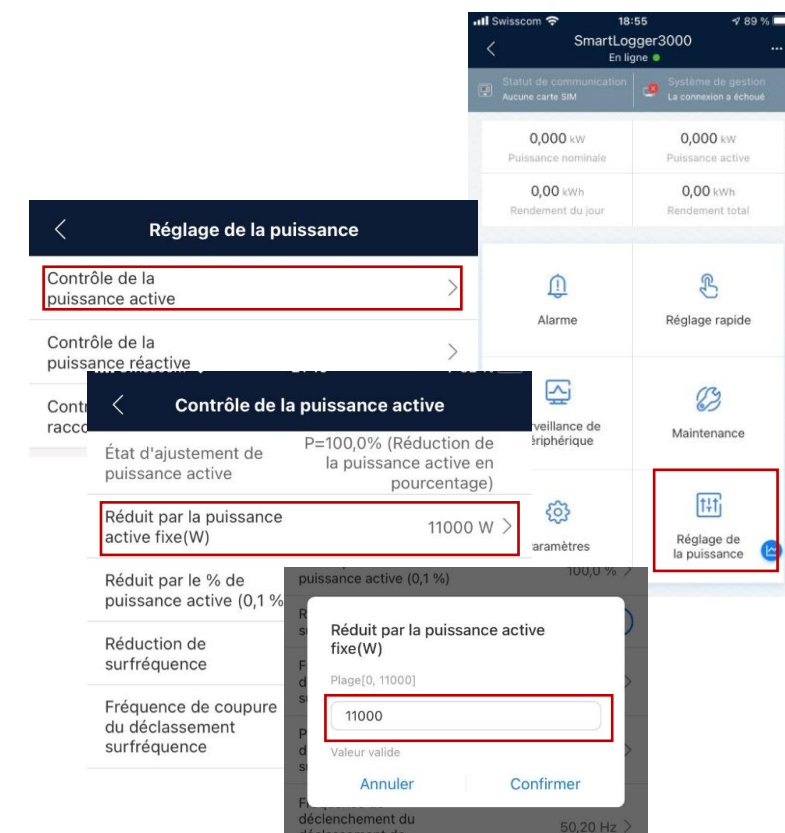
Swisscom 18:55 89 %

SmartLogger3000
En ligne

Statut de communication
Aucune carte SIM

Système de gestion
La connexion a échoué

0,000 kW
Puissance nominale

0,000 kW
Puissance active

0,00 kWh
Rendement du jour

0,00 kWh
Rendement total

Alarme

Réglage rapide

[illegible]rveillance de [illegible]ériphérique

Maintenance

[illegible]aramètres

Réglage de la puissance

Réglage de la puissance

Contrôle de la puissance active

Contrôle de la puissance réactive

Contr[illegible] racco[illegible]

Contrôle de la puissance active

État d'ajustement de puissance active

P=100,0% (Réduction de la puissance active en pourcentage)

Réduit par la puissance active fixe(W)

11000 W

Réduit par le % de puissance active (0,1 %

Réduction de surfréquence

Fréquence de coupure du déclassement surfréquence

puissance active (0,1 %)

100,0 %

Réduit par la puissance active fixe(W)

Plage[0, 11000]

11000

Valeur valide

Annuler

Confirmer

F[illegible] déclenchement du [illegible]

50,20 Hz